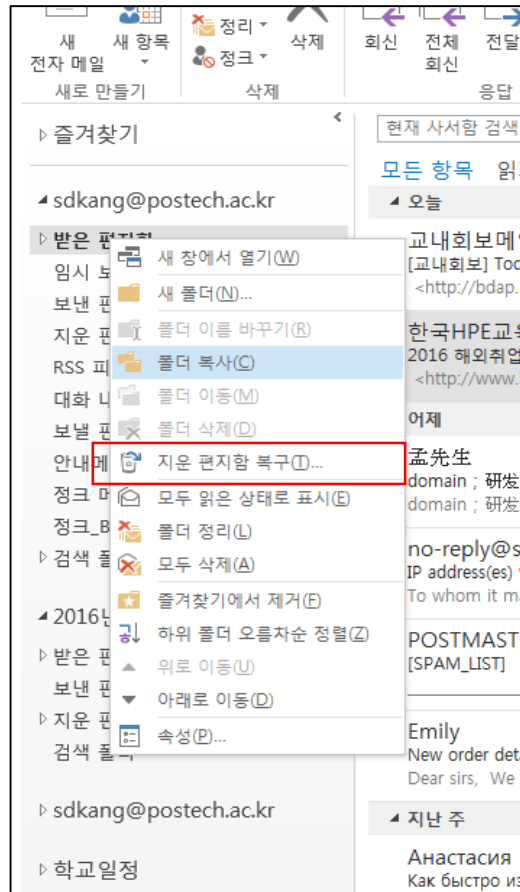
새 전자 메일 | 새 항목 | 정리 | 정크 | 삭제 | 회신 | 전체 회신 | 전달
새로 만들기 | 삭제 | 응답

▷ 즐겨찾기

◢ sdkang@postech.ac.kr
▷ 받은 편지함
임시 보
보낸 편
지운 편
RSS 피
대화 나
보낼 편
안내메
정크 메
정크_B
▷ 검색 폴

◢ 2016
▷ 받은 편
보낸 편
▷ 지운 편
검색 폴더

▷ sdkang@postech.ac.kr

▷ 학교일정

새 창에서 열기(W)
새 폴더(N)...
폴더 이름 바꾸기(R)
폴더 복사(C)
폴더 이동(M)
폴더 삭제(D)
지운 편지함 복구(T)...
모두 읽은 상태로 표시(E)
폴더 정리(L)
모두 삭제(A)
즐겨찾기에서 제거(F)
하위 폴더 오름차순 정렬(Z)
위로 이동(U)
아래로 이동(D)
속성(P)...

현재 사서함 검색
모든 항목 읽
◢ 오늘
교내회보메
[교내회보] Tod
<http://bdap.
한국HPE교
2016 해외취업
<http://www.
어제
孟先生
domain；研发
domain；研发
no-reply@s
IP address(es)
To whom it ma
POSTMAST
[SPAM_LIST]
Emily
New order det
Dear sirs, We
◢ 지난 주
Анастасия
Как быстро из